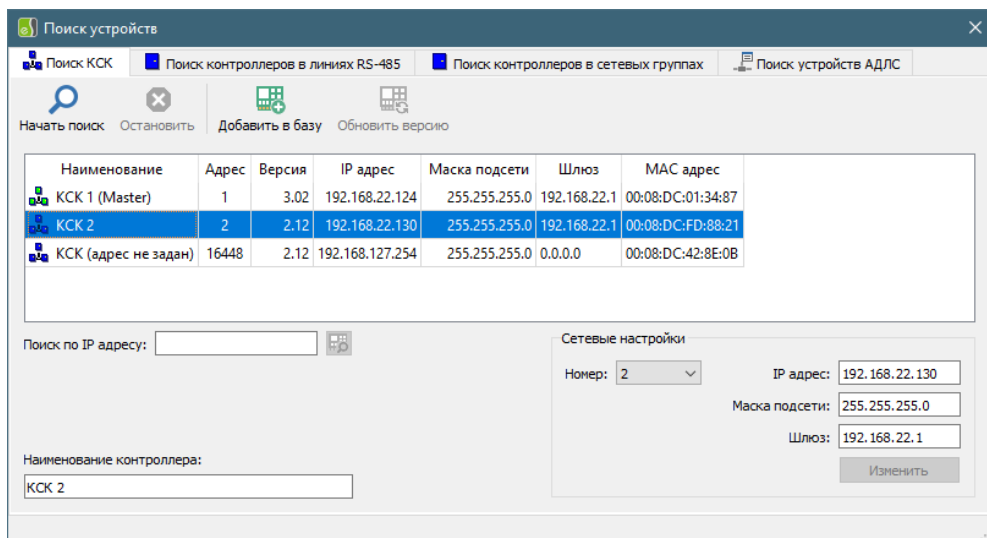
Поиск устройств

Поиск КСК | Поиск контроллеров в линиях RS-485 | Поиск контроллеров в сетевых группах | Поиск устройств АДЛС

Начать поиск Остановить Добавить в базу Обновить версию

| Наименование | Адрес | Версия | IP адрес | Маска подсети | Шлюз | MAC адрес |
|---|---|---|---|---|---|---|
| КСК 1 (Master) | 1 | 3.02 | 192.168.22.124 | 255.255.255.0 | 192.168.22.1 | 00:08:DC:01:34:87 |
| КСК 2 | 2 | 2.12 | 192.168.22.130 | 255.255.255.0 | 192.168.22.1 | 00:08:DC:FD:88:21 |
| КСК (адрес не задан) | 16448 | 2.12 | 192.168.127.254 | 255.255.255.0 | 0.0.0.0 | 00:08:DC:42:8E:0B |

Поиск по IP адресу:

Наименование контроллера:
КСК 2

Сетевые настройки
Номер: 2
IP адрес: 192.168.22.130
Маска подсети: 255.255.255.0
Шлюз: 192.168.22.1
Изменить